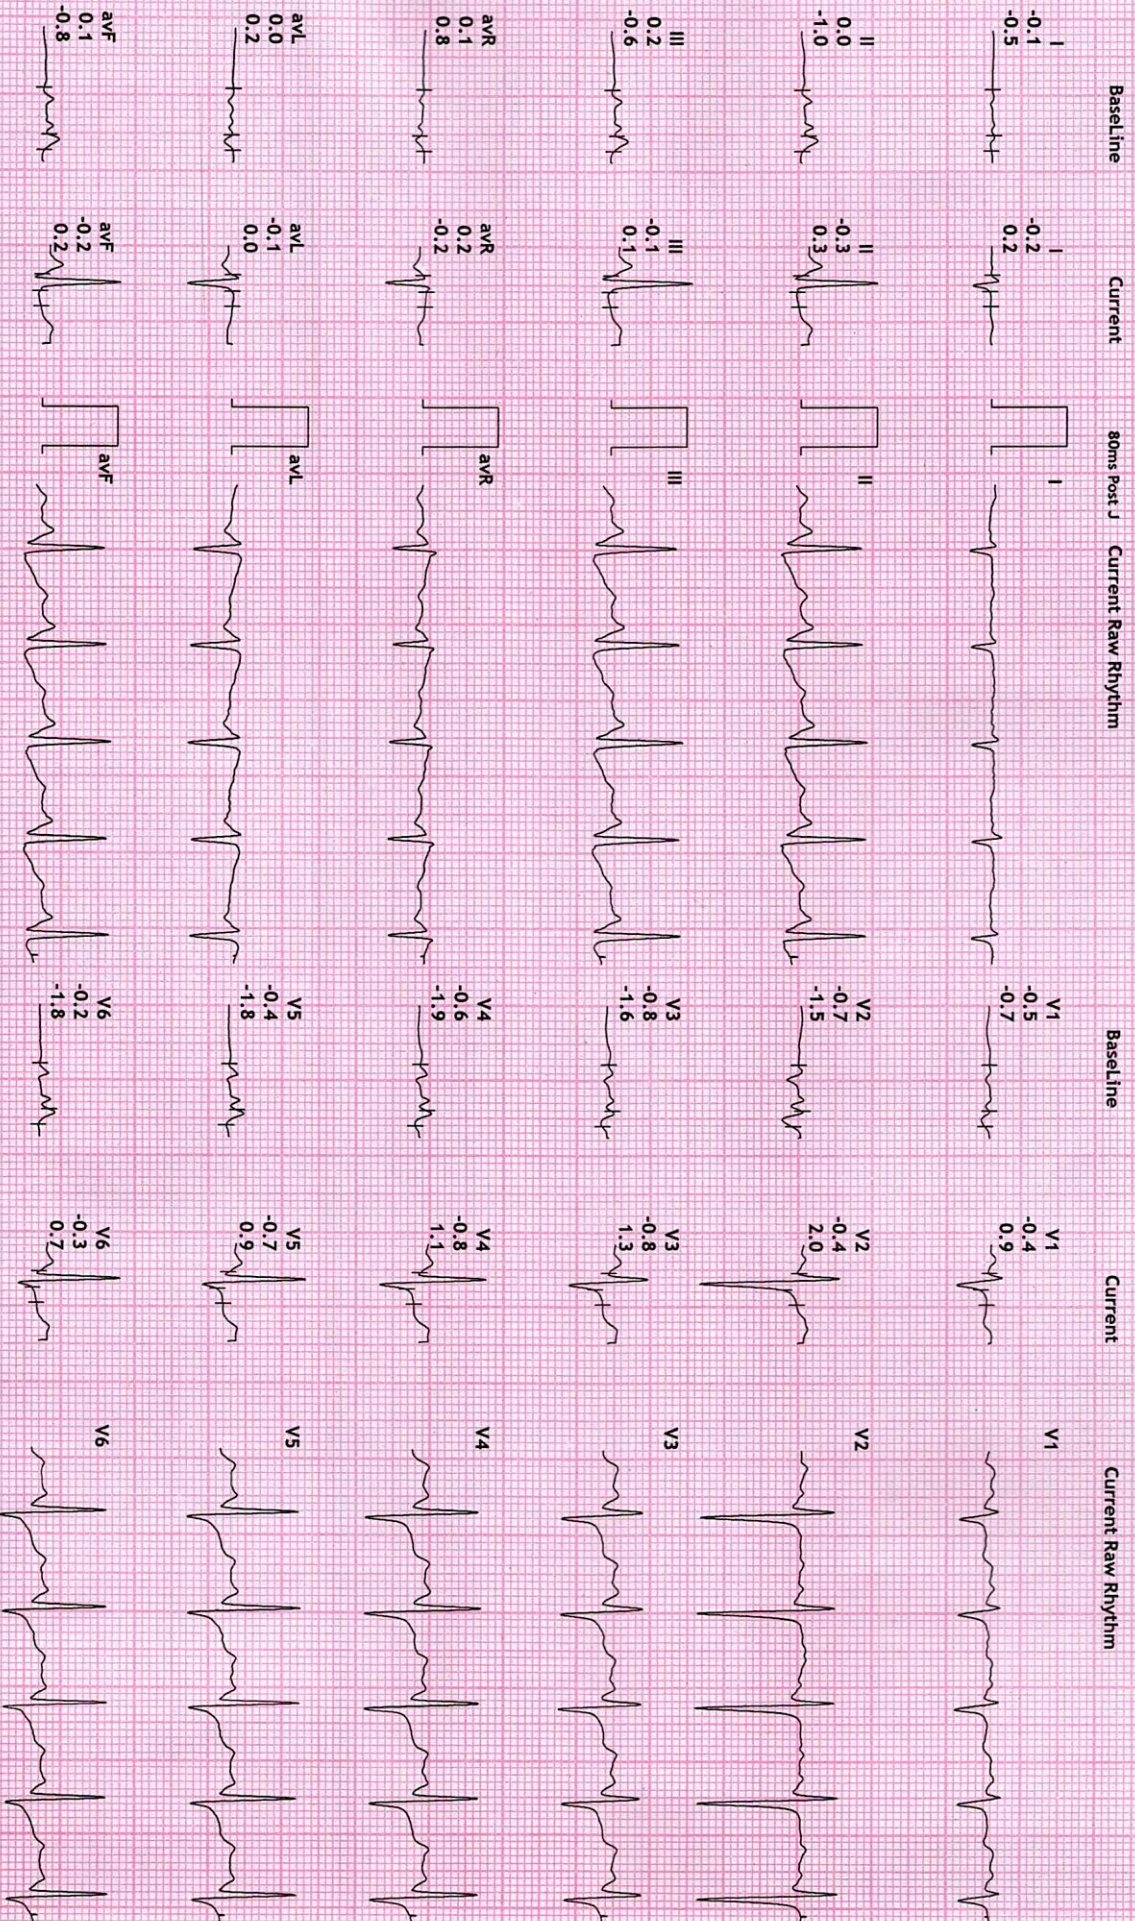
BaseLine

I
-0.1
-0.5

II
0.0
-1.0

III
0.2
-0.6

avR
0.1
0.8

avL
0.0
0.2

avF
0.1
-0.8

Current

I
-0.2
0.2

II
-0.3
0.3

III
-0.1
0.1

avR
0.2
-0.2

avL
-0.1
0.0

avF
-0.2
0.2

80ms Post J

Current Raw Rhythm

I

II

III

avR

avL

avF

BaseLine

V1
-0.5
-0.7

V2
-0.7
-1.5

V3
-0.8
-1.6

V4
-0.6
-1.9

V5
-0.4
-1.8

V6
-0.2
-1.8

Current

V1
-0.4
0.9

V2
-0.4
2.0

V3
-0.8
1.3

V4
-0.8
1.1

V5
-0.7
0.9

V6
-0.3
0.7

Current Raw Rhythm

V1

V2

V3

V4

V5

V6